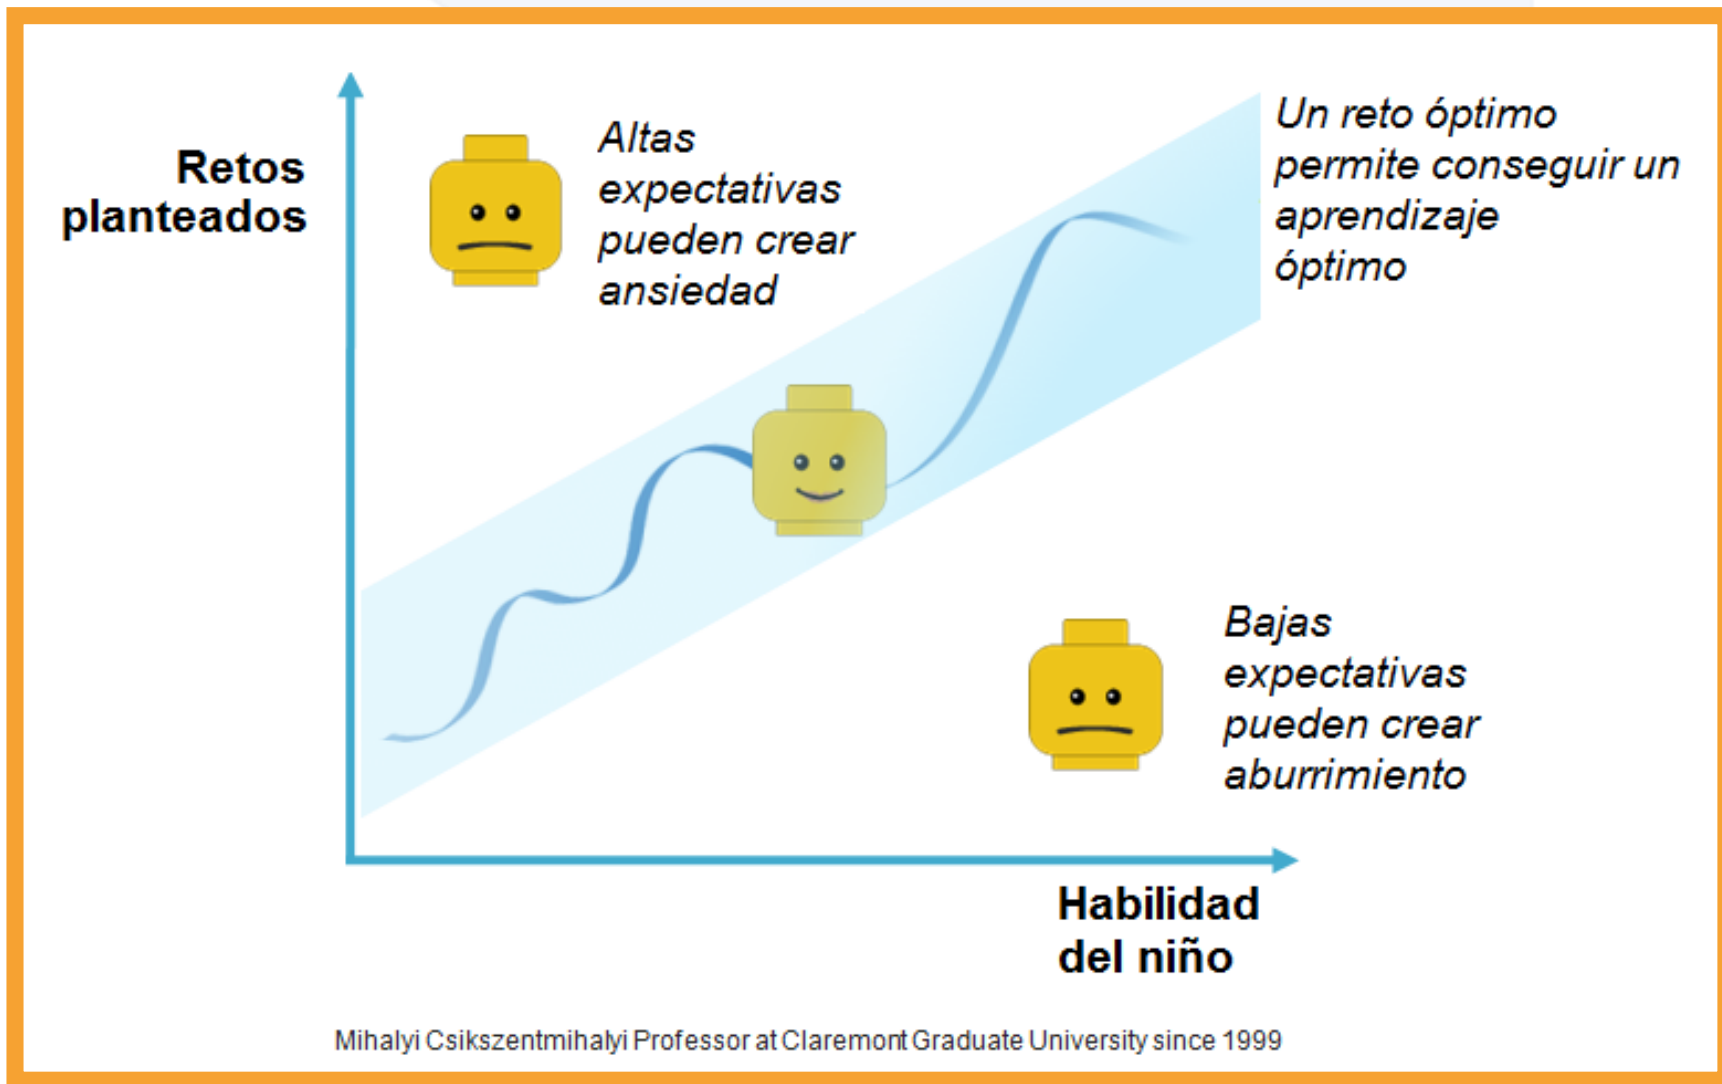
Retos planteados

Altas expectativas pueden crear ansiedad

Un reto óptimo permite conseguir un aprendizaje óptimo

Bajas expectativas pueden crear aburrimiento

Habilidad del niño

Mihalyi Csikszentmihalyi Professor at Claremont Graduate University since 1999